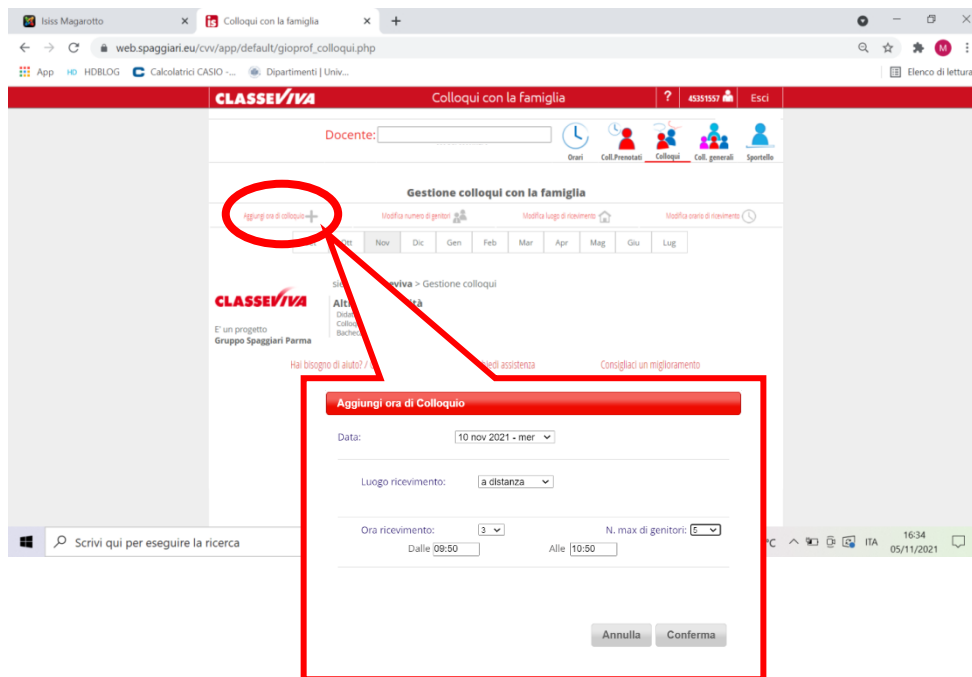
Isiss Magarotto ×
Colloqui con la famiglia ×
+

web.spaggiari.eu/cvv/app/default/gioprof_colloqui.php

App HDBLOG Calcolatrici CASIO -... Dipartimenti | Univ...
Elenco di lettura

CLASSEVIVA Colloqui con la famiglia ? 45351557 Esci

Docente:

Orari Coll.Prenotati Colloqui Coll. generali Sportello

Gestione colloqui con la famiglia

Aggiungi ora di colloquio
Modifica numero di genitori
Modifica luogo di ricevimento
Modifica orario di ricevimento

Ott Nov Dic Gen Feb Mar Apr Mag Giu Lug

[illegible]viva > Gestione colloqui

CLASSEVIVA
E' un progetto
Gruppo Spaggiari Parma

Alt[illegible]tà
Dide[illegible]
Collo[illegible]
Bache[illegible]

Hai bisogno di aiuto? / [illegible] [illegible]iedi assistenza Consigliaci un miglioramento

Aggiungi ora di Colloquio

Data: 10 nov 2021 - mer

Luogo ricevimento: a distanza

Ora ricevimento: 3
N. max di genitori: 5
Dalle 09:50
Alle 10:50

Annulla Conferma

Scrivi qui per eseguire la ricerca
PC ITA 16:34 05/11/2021